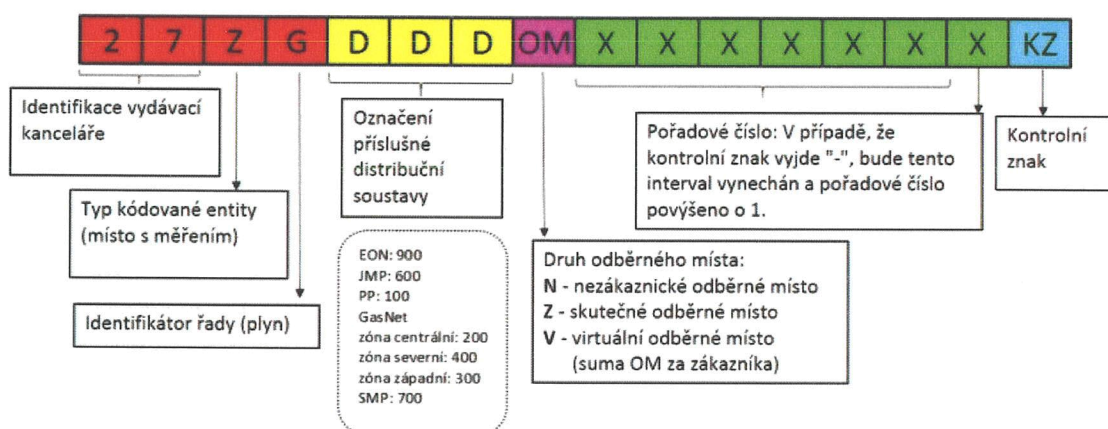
2 7 Z G D D D OM X X X X X X X KZ

Identifikace vydávací kanceláře

Typ kódované entity (místo s měřením)

Identifikátor řady (plyn)

Označení příslušné distribuční soustavy

EON: 900
JMP: 600
PP: 100
GasNet
zóna centrální: 200
zóna severní: 400
zóna západní: 300
SMP: 700

Druh odběrného místa:
N - nezákaznické odběrné místo
Z - skutečné odběrné místo
V - virtuální odběrné místo (suma OM za zákazníka)

Pořadové číslo: V případě, že kontrolní znak vyjde "-", bude tento interval vynechán a pořadové číslo povýšeno o 1.

Kontrolní znak